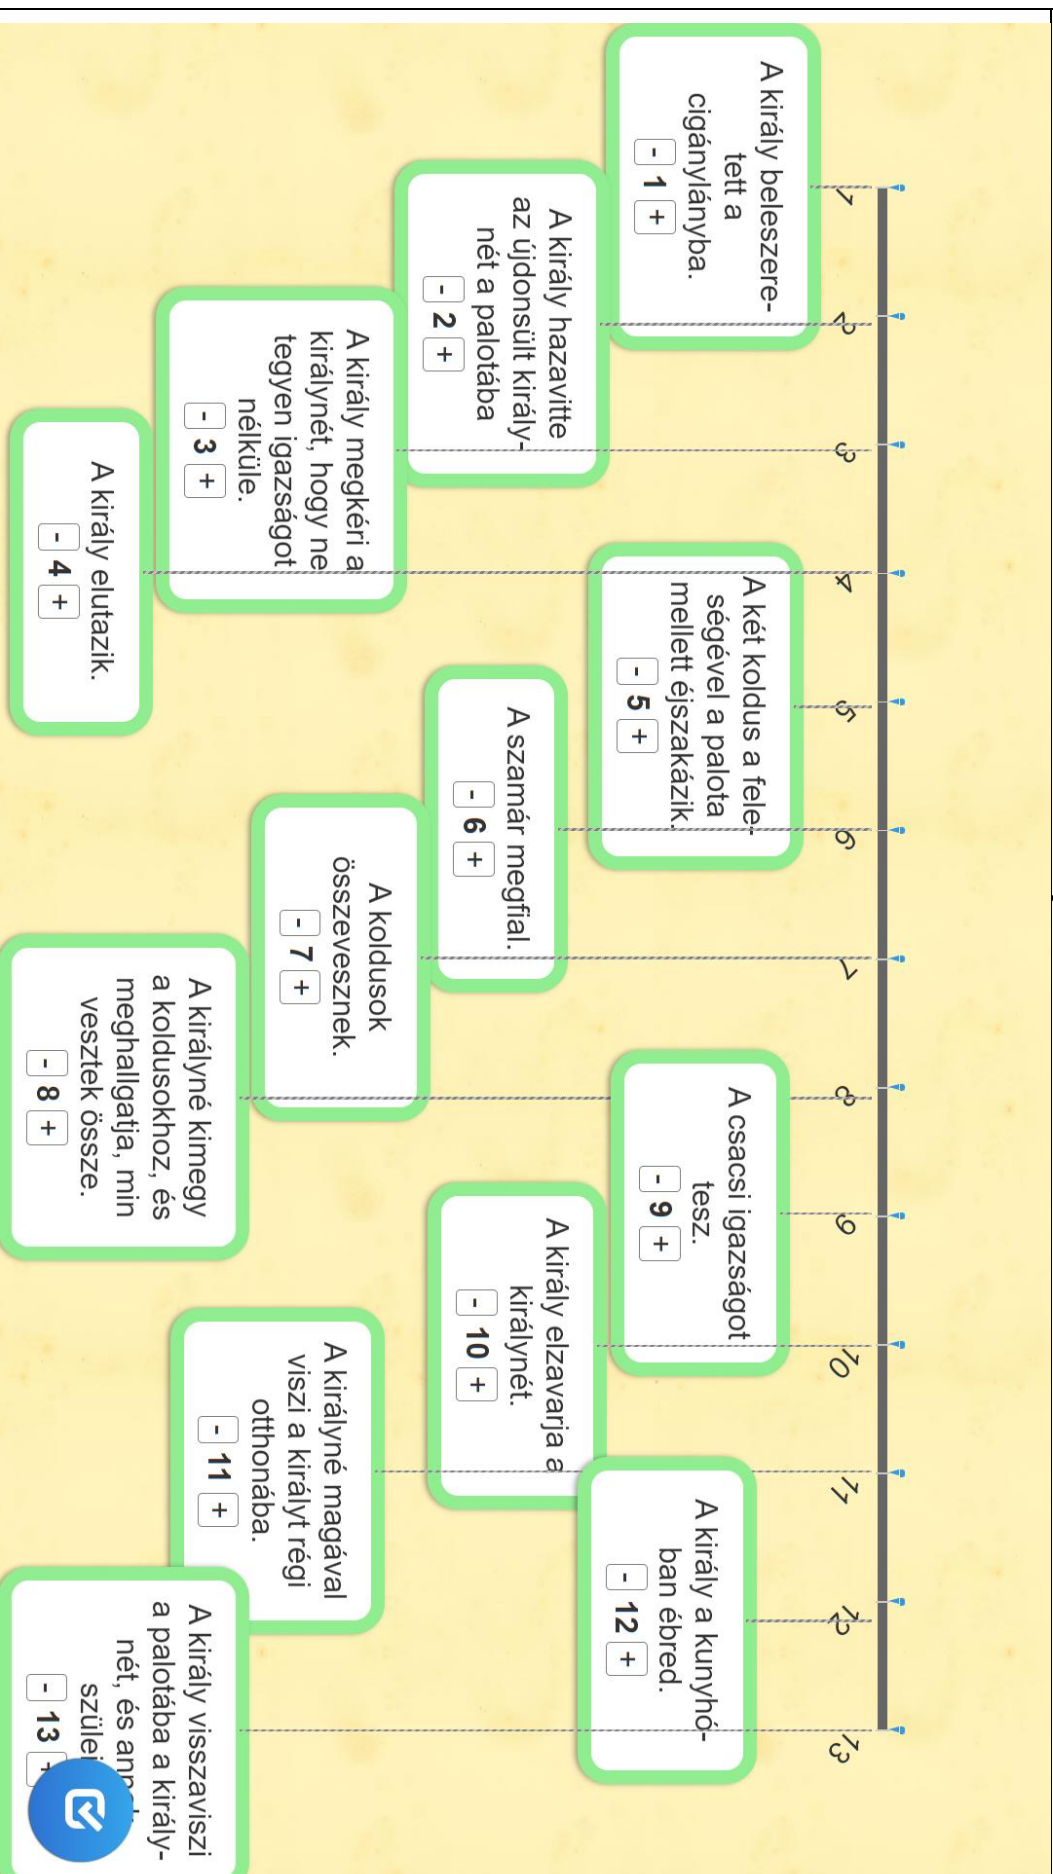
1
A király beleszeretett a cigánylányba.
- 1 +

2
A király hazavitte az újdonsült királynét a palotába
- 2 +

3
A király megkéri a királynét, hogy ne tegyen igazságot nélküle.
- 3 +

4
A király elutazik.
- 4 +

5
A két koldus a feleségével a palota mellett éjszakázik.
- 5 +

6
A szamár megfial.
- 6 +

7
A koldusok összevesznek.
- 7 +

8
A királyné kimegy a koldusokhoz, és meghallgatja, min vesztek össze.
- 8 +

9
A csacsi igazságot tesz.
- 9 +

10
A király elzavarja a királynét.
- 10 +

11
A királyné magával viszi a királyt régi otthonába.
- 11 +

12
A király a kunyhóban ébred.
- 12 +

13
A király visszaviszi a palotába a királynét, és an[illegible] szülei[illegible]
- 13 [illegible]